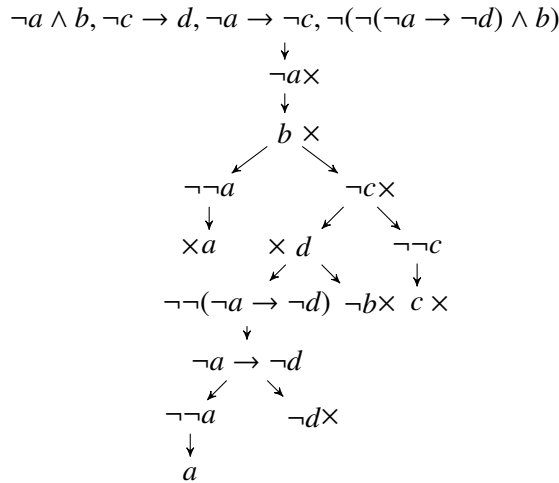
$\neg a \wedge b, \neg c \rightarrow d, \neg a \rightarrow \neg c, \neg(\neg(\neg a \rightarrow \neg d) \wedge b)$

$\neg a \times$

$b \times$

$\neg\neg a$

$\times a$

$\neg c \times$

$\times\ d$

$\neg\neg c$

$c\ \times$

$\neg\neg(\neg a \rightarrow \neg d)$

$\neg b \times$

$\neg a \rightarrow \neg d$

$\neg\neg a$

$a$

$\neg d \times$